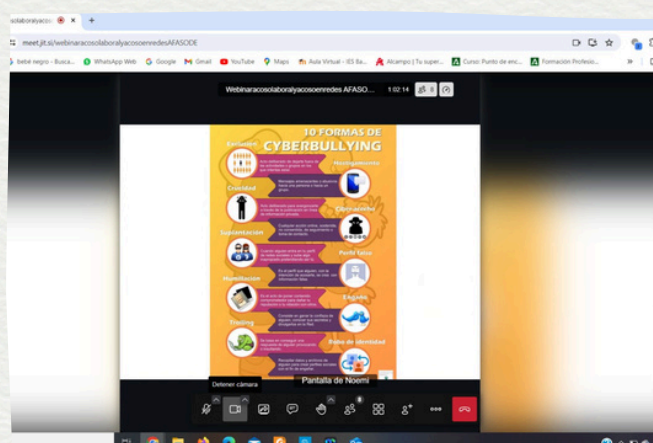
solaboralyacos ×

meet.jit.si/webinaracosolaboralyacosoenredesAFASODE

bebé negro - Busca... WhatsApp Web Google Gmail YouTube Maps Aula Virtual - IES Ba... Alcampo | Tu super... Curso: Punto de enc... Formación Profesio...

Webinaracosolaboralyacosoenredes AFASO... 1:02:14 8

10 FORMAS DE
CYBERBULLYING

Exclusión
Hostigamiento
Crueldad
Ciberacecho
Suplantación
Perfil falso
Humillación
Engaño
Trolling
Robo de identidad

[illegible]

Detener cámara

Pantalla de Noemi